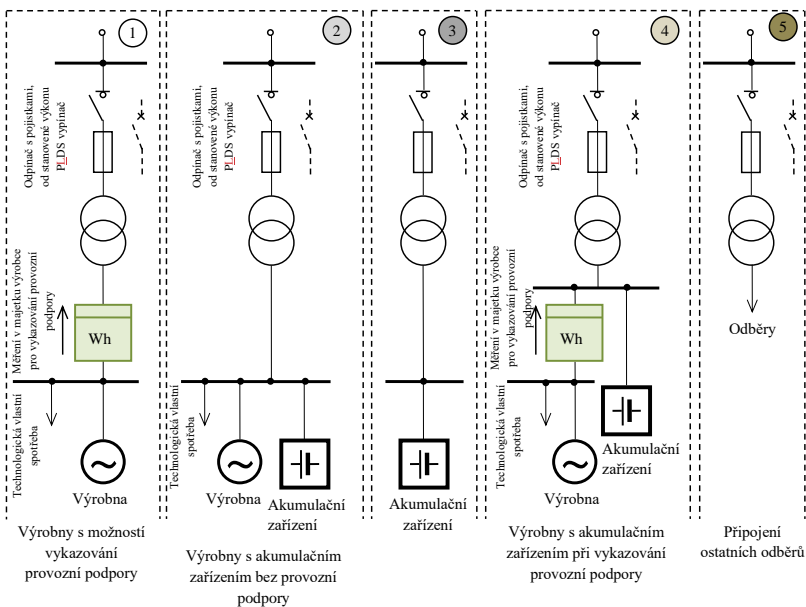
1

Odpínač s pojistkami, od stanovené výkonu PLDS vypínač

Měření v majetku výrobce pro vykazování provozní podpory

Wh

Technologická vlastní spotřeba

Výrobna

Výrobny s možností vykazování provozní podpory

2

Odpínač s pojistkami, od stanovené výkonu PLDS vypínač

Technologická vlastní spotřeba

Výrobna

Akumulační zařízení

Výrobny s akumulačním zařízením bez provozní podpory

3

Akumulační zařízení

4

Odpínač s pojistkami, od stanovené výkonu PLDS vypínač

Měření v majetku výrobce pro vykazování provozní podpory

Wh

Technologická vlastní spotřeba

Výrobna

Akumulační zařízení

Výrobny s akumulačním zařízením při vykazování provozní podpory

5

Odběry

Připojení ostatních odběrů